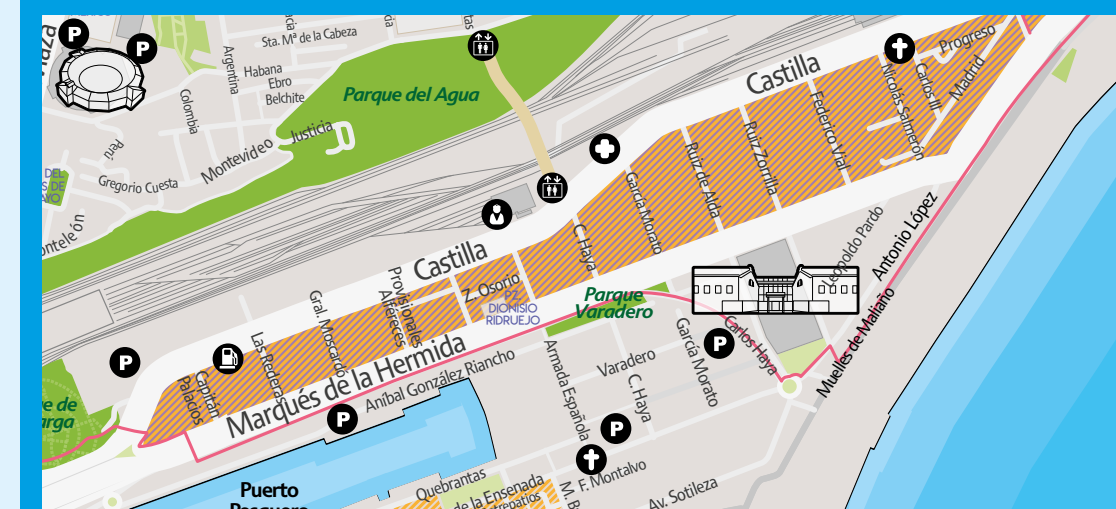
P
P
Sta. Mª de la Cabeza
Argentina
Habana
Ebro
Belchite
Colombia
Perú
Montevideo
Justicia
Parque del Agua
Gregorio Cuesta
Castilla
Castilla
Progreso
Carlos III
Nicolás Salmerón
Madrid
Federico Vial
Ruiz Zorrilla
Ruiz de Alda
García Morato
C. Haya
Z. Osorio
Pz. DIONISIO RIDRUEJO
Provisiones Alféreces
Gral. Moscardó
Las Pederas
Capitán Palacios
Marqués de la Hermida
Aníbal González Riancho
Armada Española
Parque Varadero
Varadero
C. Haya
García Morato
Carlos Haya
Leopoldo Pardo
Antonio López
Muelles de Maliaño
F. Montalvo
Av. Sotileza
Quebrantas
de la Ensenada
M. B
Puerto Pesquero
P
P
P
P